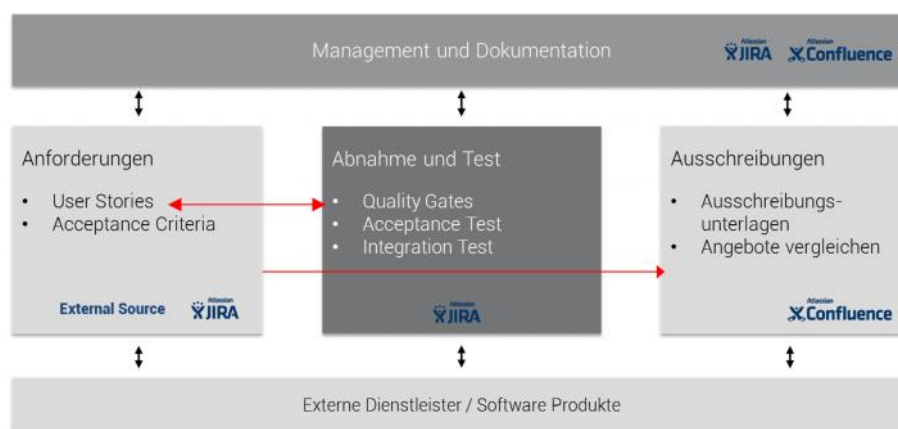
Management und Dokumentation

Atlassian JIRA Atlassian Confluence

Anforderungen

- User Stories
- Acceptance Criteria

External Source Atlassian JIRA

Abnahme und Test

- Quality Gates
- Acceptance Test
- Integration Test

Atlassian JIRA

Ausschreibungen

- Ausschreibungsunterlagen
- Angebote vergleichen

Atlassian Confluence

Externe Dienstleister / Software Produkte